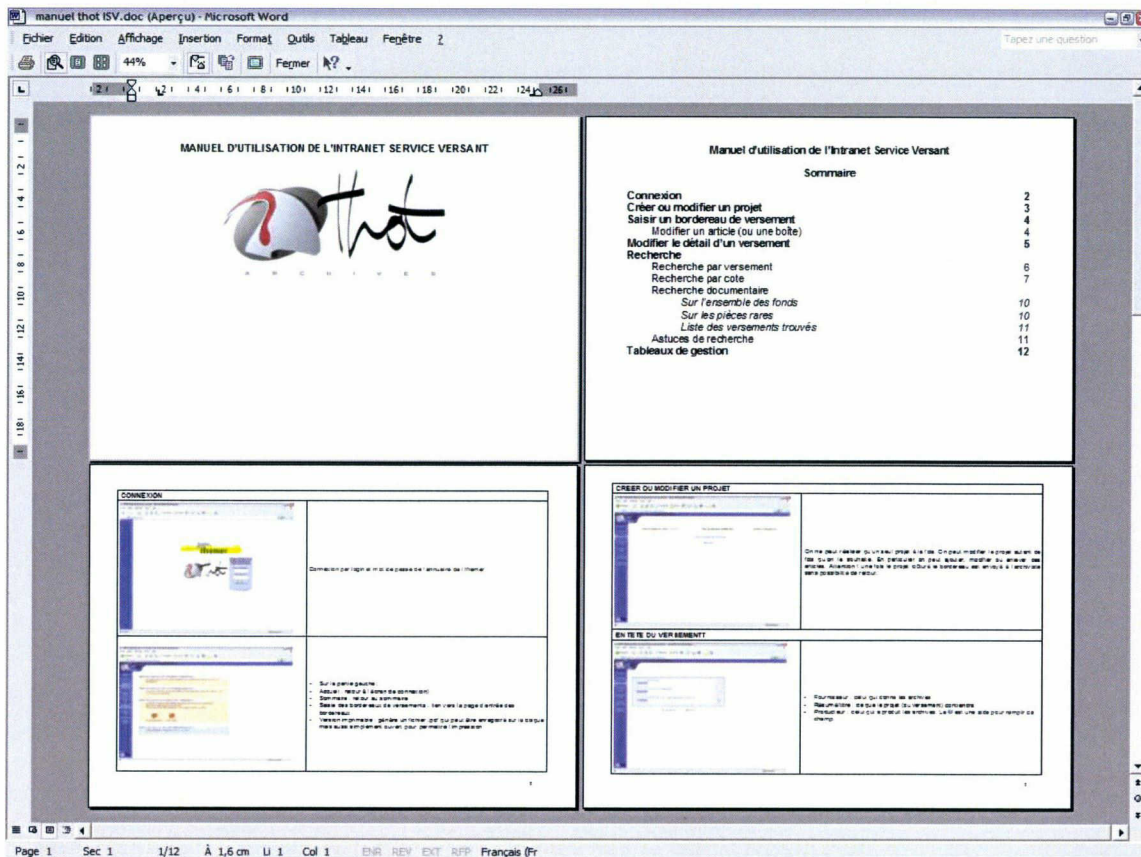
manuel thot ISV.doc (Aperçu) - Microsoft Word

Fichier Edition Affichage Insertion Format Outils Tableau Fenêtre ?

Tapez une question

44% Fermer

MANUEL D'UTILISATION DE L'INTRANET SERVICE VERSANT

thot
A R C H I V E S

Manuel d'utilisation de l'Intranet Service Versant

Sommaire

Connexion 2
Créer ou modifier un projet 3
Saisir un bordereau de versement 4
Modifier un article (ou une boîte) 4
Modifier le détail d'un versement 5
Recherche
Recherche par versement 6
Recherche par cote 7
Recherche documentaire
Sur l'ensemble des fonds 10
Sur les pièces rares 10
Liste des versements trouvés 11
Astuces de recherche 11
Tableaux de gestion 12

CONNEXION

Connexion par login et mot de passe de l'annuaire de l'thamar

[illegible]

CREER OU MODIFIER UN PROJET

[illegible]

EN TETE DU VERSEMENTT

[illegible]

Page 1 Sec 1 1/12 À 1,6 cm Li 1 Col 1 ENR REV EXT RFP Français (Fr